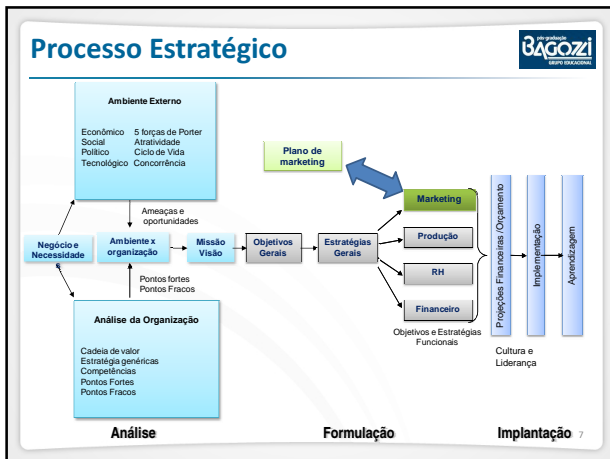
Processo Estratégico

pós-graduação BAGOZZI GRUPO EDUCACIONAL

Ambiente Externo

Econômico 5 forças de Porter
Social Atratividade
Político Ciclo de Vida
Tecnológico Concorrência

Plano de marketing

Ameaças e oportunidades

Negócio e Necessidade

Ambiente x organização

Missão Visão

Objetivos Gerais

Estratégias Gerais

Marketing

Produção

RH

Financeiro

Projeções Financeiras / Orçamento

Implementação

Aprendizagem

Pontos fortes
Pontos Fracos

Análise da Organização

Cadeia de valor
Estratégia genéricas
Competências
Pontos Fortes
Pontos Fracos

Objetivos e Estratégias Funcionais

Cultura e Liderança

Análise

Formulação

Implantação

7